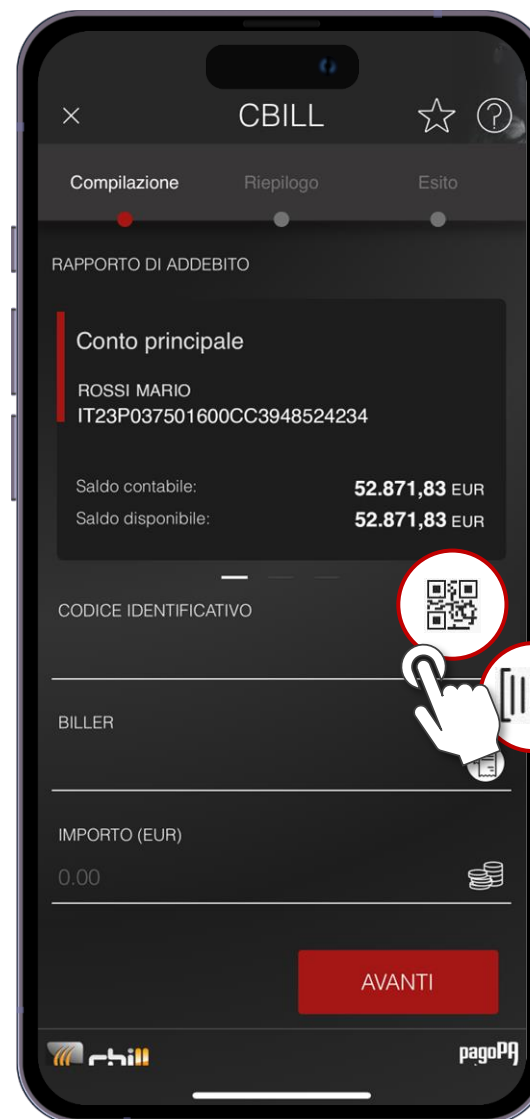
CBILL

Compilazione
Riepilogo
Esito

RAPPORTO DI ADDEBITO

Conto principale

ROSSI MARIO
IT23P037501600CC3948524234

Saldo contabile: 52.871,83 EUR
Saldo disponibile: 52.871,83 EUR

CODICE IDENTIFICATIVO

BILLER

IMPORTO (EUR)
0.00

AVANTI

cbill
pagoPA